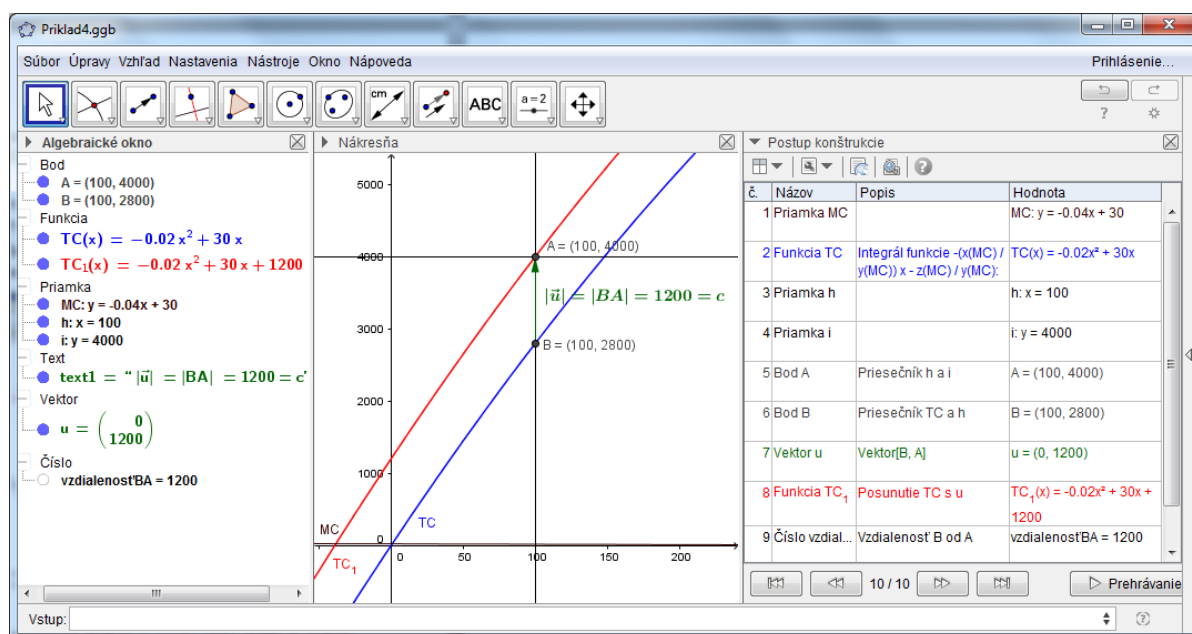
Priklad4.ggb

Súbor Úpravy Vzhľad Nastavenia Nástroje Okno Nápoveda

Prihlásenie...

ABC $a=2$

?

Algebraické okno

Bod
A = (100, 4000)
B = (100, 2800)
Funkcia
$TC(x) = -0.02x^2 + 30x$
$TC_1(x) = -0.02x^2 + 30x + 1200$
Priamka
MC: y = -0.04x + 30
h: x = 100
i: y = 4000
Text
text1 = " $|\vec{u}| = |BA| = 1200 = c$'
Vektor
$u = \begin{pmatrix} 0 \\ 1200 \end{pmatrix}$
Číslo
vzdialenosťBA = 1200

Nákresňa

5000
4000
3000
2000
1000
0
50
100
150
200
A = (100, 4000)
$|\vec{u}| = |BA| = 1200 = c$
B = (100, 2800)
MC
$TC_1$
TC

Postup konštrukcie

| č. | Názov | Popis | Hodnota |
|---|---|---|---|
| 1 | Priamka MC | | MC: y = -0.04x + 30 |
| 2 | Funkcia TC | Integrál funkcie -(x(MC) / y(MC)) x - z(MC) / y(MC): | TC(x) = -0.02x² + 30x |
| 3 | Priamka h | | h: x = 100 |
| 4 | Priamka i | | i: y = 4000 |
| 5 | Bod A | Priesečník h a i | A = (100, 4000) |
| 6 | Bod B | Priesečník TC a h | B = (100, 2800) |
| 7 | Vektor u | Vektor[B, A] | u = (0, 1200) |
| 8 | Funkcia $TC_1$ | Posunutie TC s u | $TC_1$(x) = -0.02x² + 30x + 1200 |
| 9 | Číslo vzdial... | Vzdialenosť B od A | vzdialenosťBA = 1200 |

10 / 10
Prehrávanie

Vstup: